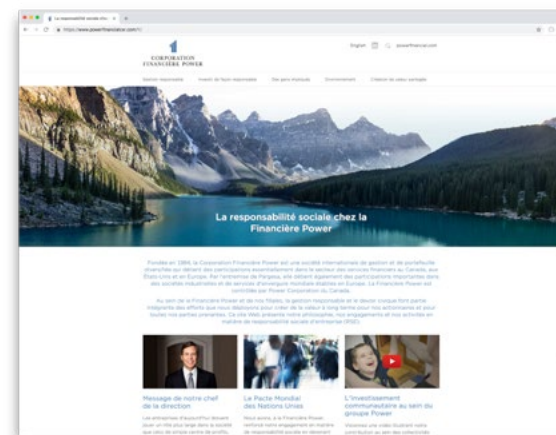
La responsabilité sociale chez
https://www.powerfinancial.com/fr/

English

CORPORATION FINANCIÈRE POWER

Gestion responsable
Investir de façon responsable
Des gens impliqués
Environnement
Création de valeur partagée

La responsabilité sociale chez la Financière Power

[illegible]

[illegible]

Message de notre chef de la direction

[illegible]

Le Pacte Mondial des Nations Unies

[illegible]

L'investissement communautaire au sein du groupe Power

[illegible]